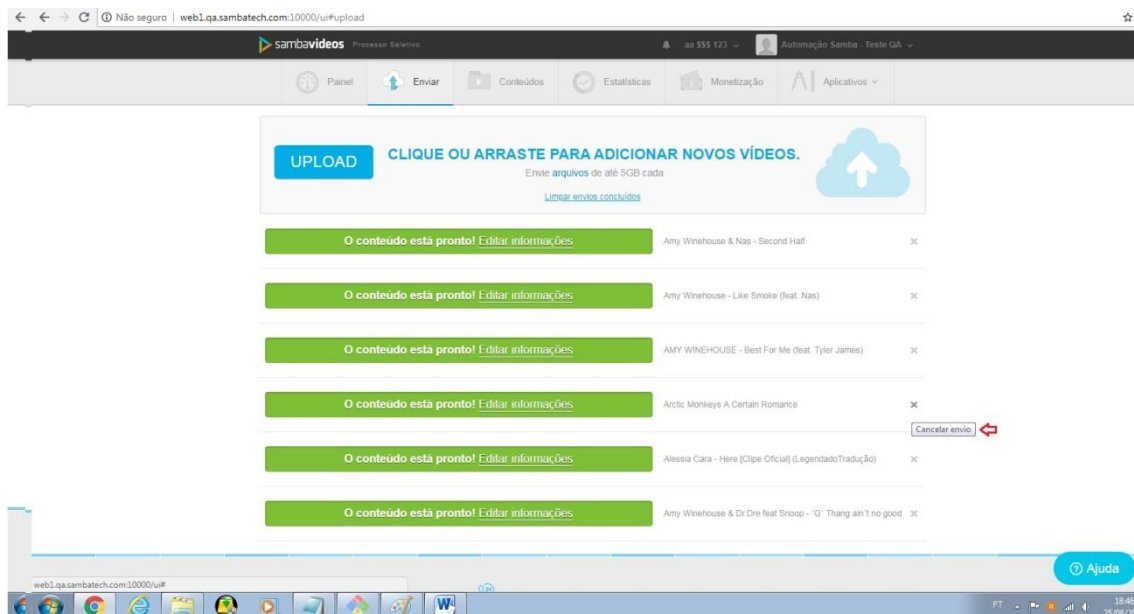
Não seguro | web1.qa.sambatech.com:10000/ui#upload

sambavideos Processo Seletivo

aa $$$ 123

Automação Samba - Teste QA

Painel

Enviar

Conteúdos

Estatísticas

Monetização

Aplicativos

UPLOAD

CLIQUE OU ARRASTE PARA ADICIONAR NOVOS VÍDEOS.

Envie arquivos de até 5GB cada

Limpar envios concluídos

O conteúdo está pronto! Editar informações

Amy Winehouse & Nas - Second Half

O conteúdo está pronto! Editar informações

Amy Winehouse - Like Smoke (feat. Nas)

O conteúdo está pronto! Editar informações

AMY WINEHOUSE - Best For Me (feat. Tyler James)

O conteúdo está pronto! Editar informações

Arctic Monkeys A Certain Romance

Cancelar envio

O conteúdo está pronto! Editar informações

Alessia Cara - Here [Clipe Oficial] (LegendadoTradução)

O conteúdo está pronto! Editar informações

Amy Winehouse & Dr.Dre feat Snoop - 'G' Thang ain't no good

Ajuda

web1.qa.sambatech.com:10000/ui#

PT

18:46
25/08/2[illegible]